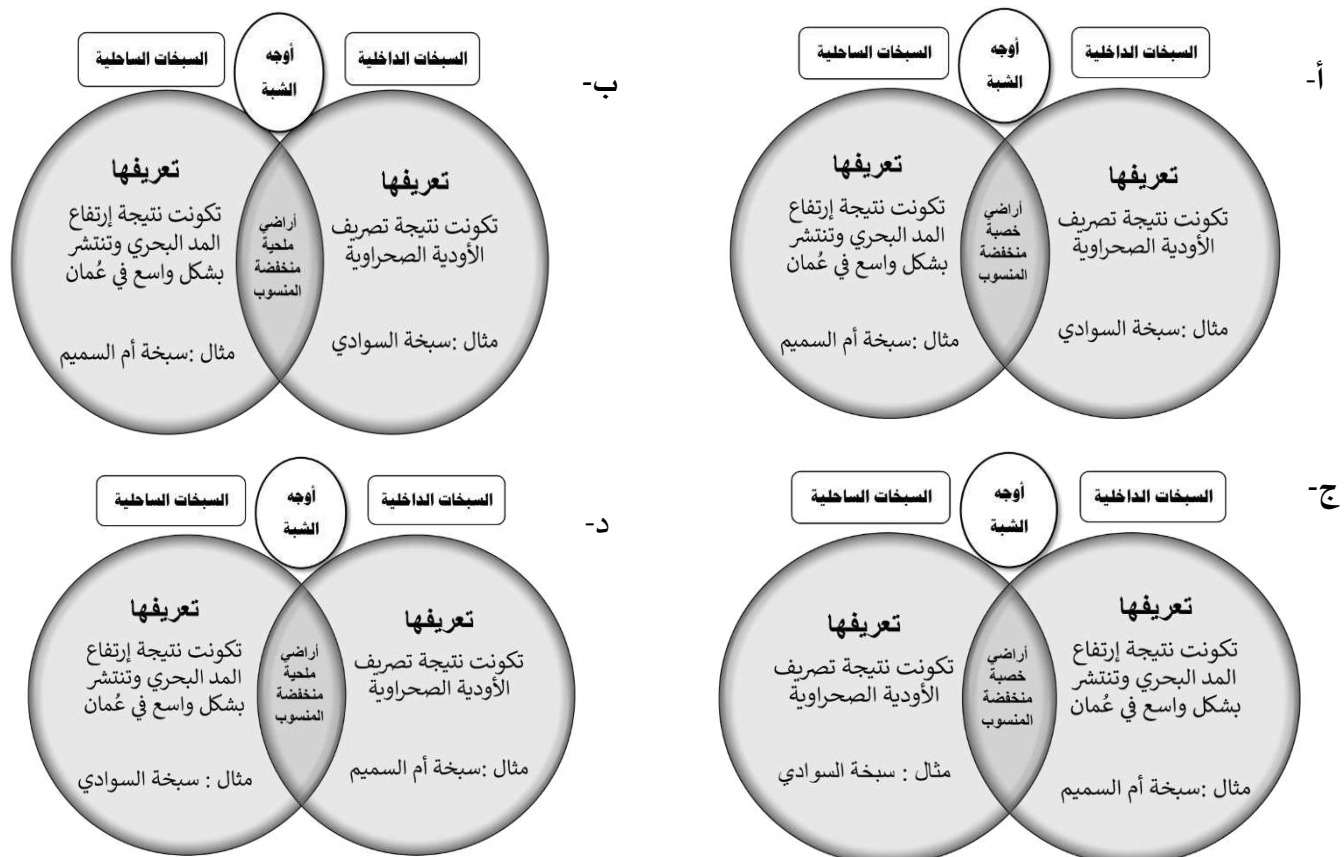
أ-

السبخات الداخلية

أوجه الشبة

السبخات الساحلية

تعريفها
تكونت نتيجة تصريف الأودية الصحراوية

مثال :سبخة السوادي

أراضي خصبة منخفضة المنسوب

تعريفها
تكونت نتيجة إرتفاع المد البحري وتنتشر بشكل واسع في عُمان

مثال :سبخة أم السميم

ب-

السبخات الداخلية

أوجه الشبة

السبخات الساحلية

تعريفها
تكونت نتيجة تصريف الأودية الصحراوية

مثال :سبخة السوادي

أراضي ملحية منخفضة المنسوب

تعريفها
تكونت نتيجة إرتفاع المد البحري وتنتشر بشكل واسع في عُمان

مثال :سبخة أم السميم

ج-

السبخات الداخلية

أوجه الشبة

السبخات الساحلية

تعريفها
تكونت نتيجة إرتفاع المد البحري وتنتشر بشكل واسع في عُمان

مثال :سبخة أم السميم

أراضي خصبة منخفضة المنسوب

تعريفها
تكونت نتيجة تصريف الأودية الصحراوية

مثال : سبخة السوادي

د-

السبخات الداخلية

أوجه الشبة

السبخات الساحلية

تعريفها
تكونت نتيجة تصريف الأودية الصحراوية

مثال :سبخة أم السميم

أراضي ملحية منخفضة المنسوب

تعريفها
تكونت نتيجة إرتفاع المد البحري وتنتشر بشكل واسع في عُمان

مثال : سبخة السوادي